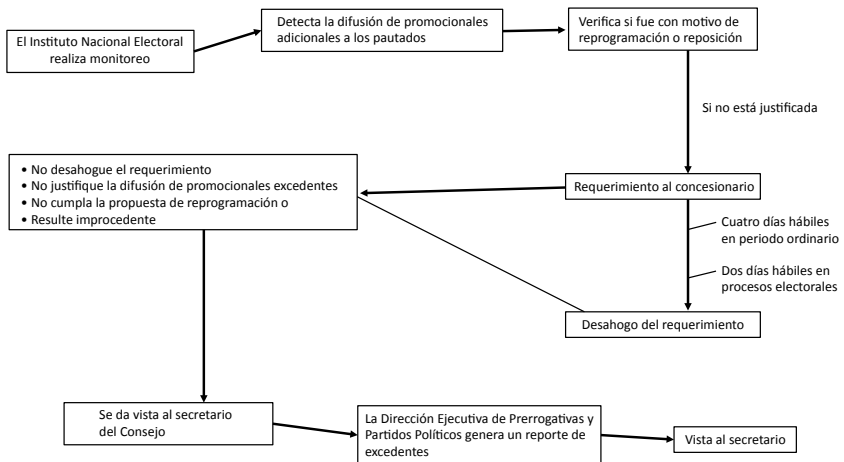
El Instituto Nacional Electoral realiza monitoreo

Detecta la difusión de promocionales adicionales a los pautados

Verifica si fue con motivo de reprogramación o reposición

Si no está justificada

Requerimiento al concesionario

• No desahogue el requerimiento
• No justifique la difusión de promocionales excedentes
• No cumpla la propuesta de reprogramación o
• Resulte improcedente

Cuatro días hábiles en periodo ordinario

Dos días hábiles en procesos electorales

Desahogo del requerimiento

Se da vista al secretario del Consejo

La Dirección Ejecutiva de Prerrogativas y Partidos Políticos genera un reporte de excedentes

Vista al secretario